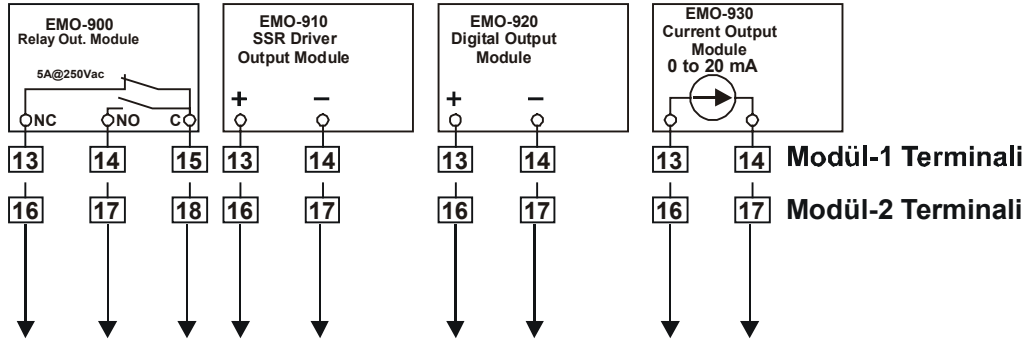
EMO-900
Relay Out. Module

5A@250Vac

NC NO C

EMO-910
SSR Driver
Output Module

+ −

EMO-920
Digital Output
Module

+ −

EMO-930
Current Output
Module
0 to 20 mA

13 14 15 13 14 13 14 13 14 Modül-1 Terminali

16 17 18 16 17 16 17 16 17 Modül-2 Terminali